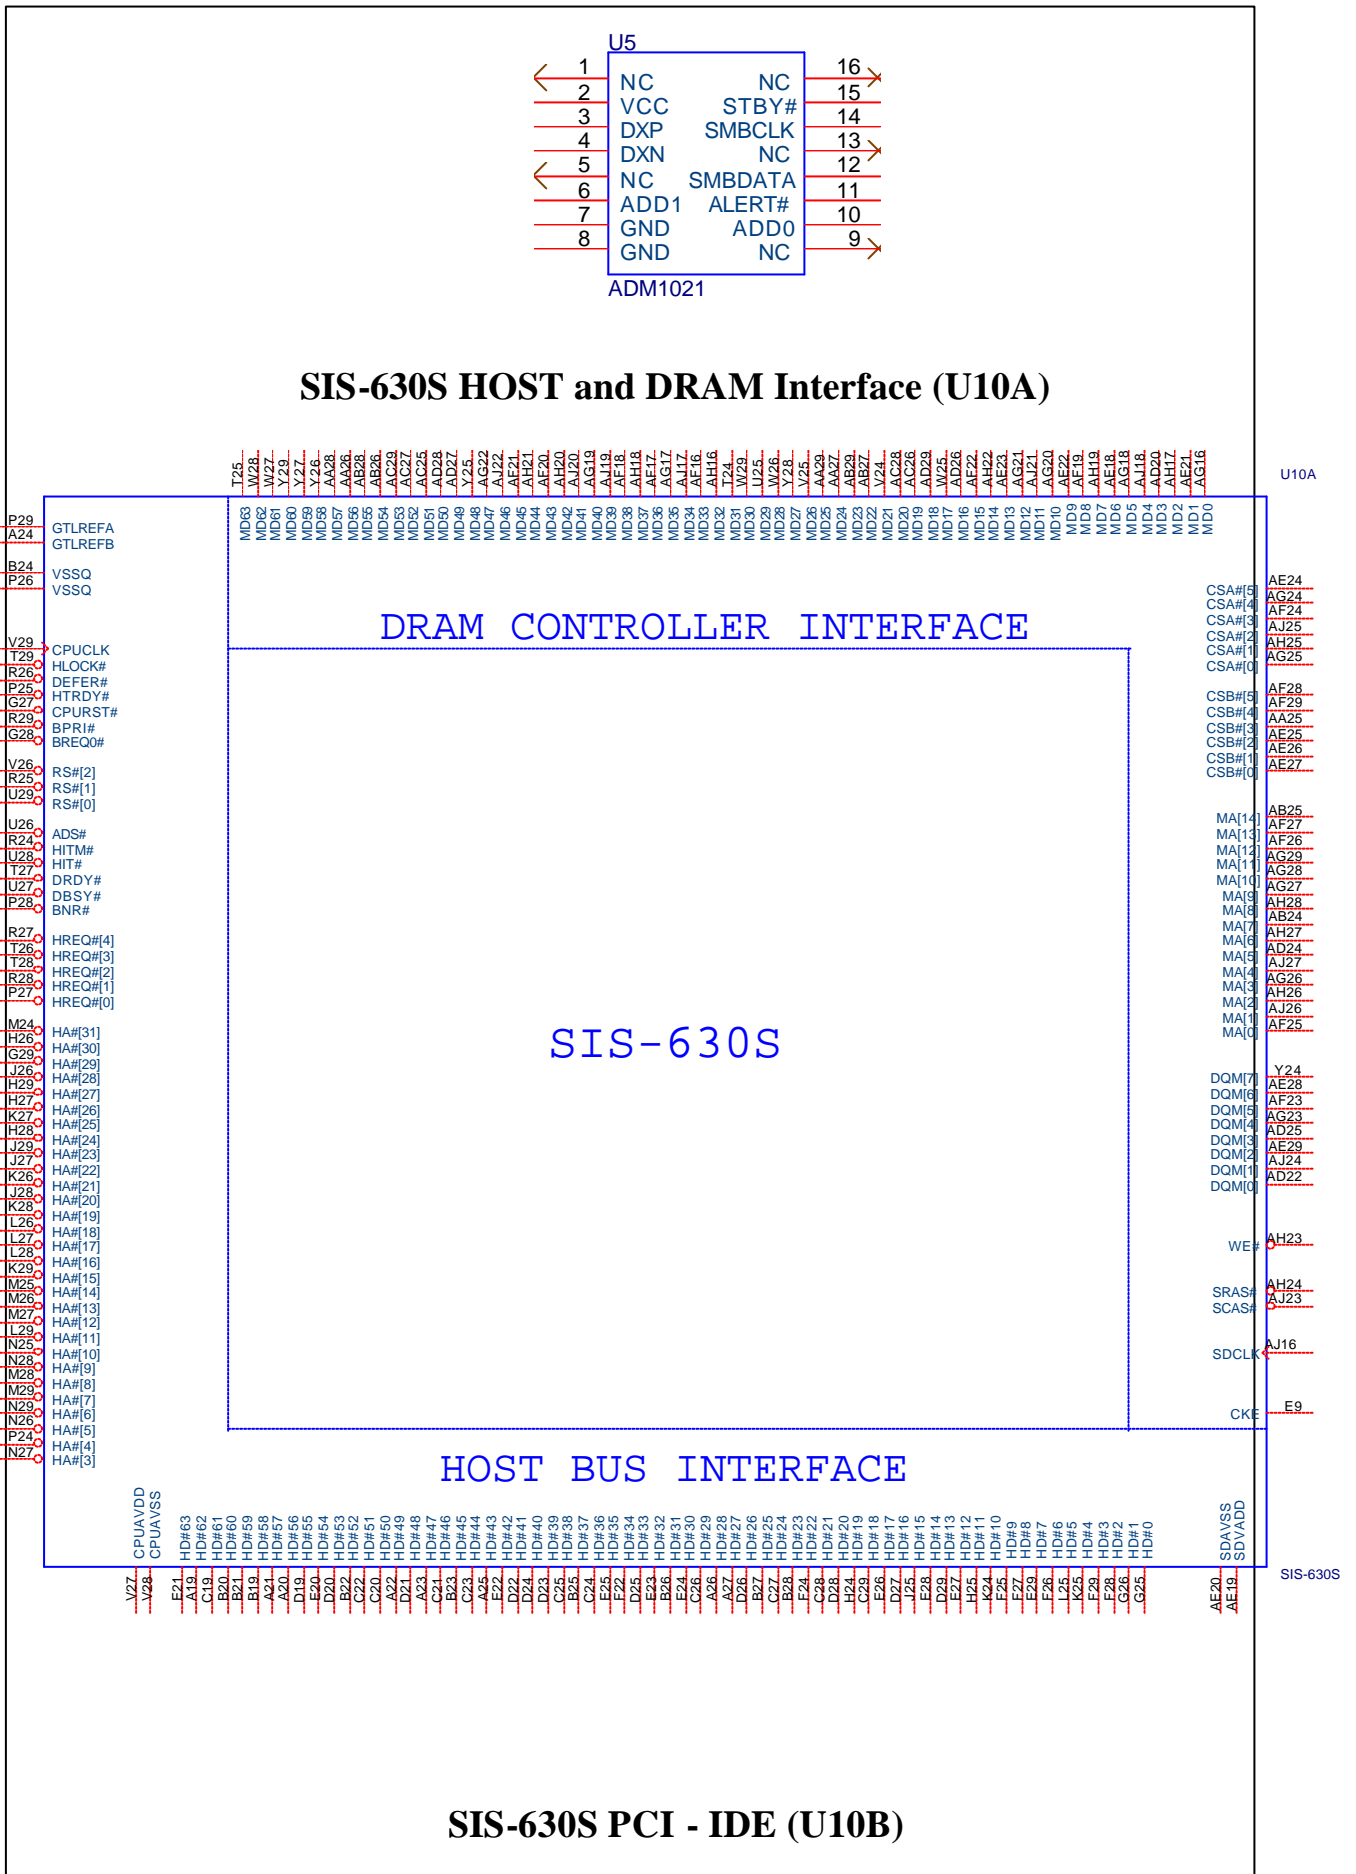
U5

1 NC
2 VCC
3 DXP
4 DXN
5 NC
6 ADD1
7 GND
8 GND

16 NC
15 STBY#
14 SMBCLK
13 NC
12 SMBDATA
11 ALERT#
10 ADD0
9 NC

ADM1021

SIS-630S HOST and DRAM Interface (U10A)

U10A

T25 W28 W27 Y29 Y27 Y26 AA26 AA28 AB28 AB26 AC29 AC27 AC25 AD28 AD27 Y25 AG22 AJ22 AE21 AH21 AF20 AH20 AJ20 AG19 AJ19 AF18 AH18 AF17 AG17 AJ17 AF16 AH16 T24 W29 U26 W26 Y28 V25 AA29 AA27 AB29 AB27 V24 AC28 AC26 AD29 W25 AD26 AE22 AH22 AE23 AG21 AJ21 AG20 AE22 AF19 AH19 AE18 AG18 AJ18 AD20 AH17 AE21 AG16

MD63 MD62 MD61 MD60 MD59 MD58 MD57 MD56 MD55 MD54 MD53 MD52 MD51 MD50 MD49 MD48 MD47 MD46 MD45 MD44 MD43 MD42 MD41 MD40 MD39 MD38 MD37 MD36 MD35 MD34 MD33 MD32 MD31 MD30 MD29 MD28 MD27 MD26 MD25 MD24 MD23 MD22 MD21 MD20 MD19 MD18 MD17 MD16 MD15 MD14 MD13 MD12 MD11 MD10 MD9 MD8 MD7 MD6 MD5 MD4 MD3 MD2 MD1 MD0

DRAM CONTROLLER INTERFACE

P29 GTLREFA
A24 GTLREFB
B24 VSSQ
P26 VSSQ
V29 CPUCLK
T29 HLOCK#
R26 DEFER#
P25 HTRDY#
G27 CPURST#
R29 BPRI#
G28 BREQ0#
V26 RS#[2]
R25 RS#[1]
U29 RS#[0]
U26 ADS#
R24 HITM#
U28 HIT#
T27 DRDY#
U27 DBSY#
P28 BNR#
R27 HREQ#[4]
T26 HREQ#[3]
T28 HREQ#[2]
R28 HREQ#[1]
P27 HREQ#[0]
M24 HA#[31]
H26 HA#[30]
G29 HA#[29]
J26 HA#[28]
H29 HA#[27]
H27 HA#[26]
K27 HA#[25]
H28 HA#[24]
J29 HA#[23]
J27 HA#[22]
K26 HA#[21]
J28 HA#[20]
K28 HA#[19]
L26 HA#[18]
L27 HA#[17]
L28 HA#[16]
K29 HA#[15]
M25 HA#[14]
M26 HA#[13]
M27 HA#[12]
L29 HA#[11]
N25 HA#[10]
N28 HA#[9]
M28 HA#[8]
M29 HA#[7]
N29 HA#[6]
N26 HA#[5]
P24 HA#[4]
N27 HA#[3]

CSA#[5] AE24
CSA#[4] AG24
CSA#[3] AF24
CSA#[2] AJ25
CSA#[1] AH25
CSA#[0] AG25
CSB#[5] AF28
CSB#[4] AF29
CSB#[3] AA25
CSB#[2] AE25
CSB#[1] AE26
CSB#[0] AE27
MA[14] AB25
MA[13] AF27
MA[12] AF26
MA[11] AG29
MA[10] AG28
MA[9] AG27
MA[8] AH28
MA[7] AB24
MA[6] AH27
MA[5] AD24
MA[4] AJ27
MA[3] AG26
MA[2] AH26
MA[1] AJ26
MA[0] AF25
DQM[7] Y24
DQM[6] AE28
DQM[5] AF23
DQM[4] AG23
DQM[3] AD25
DQM[2] AE29
DQM[1] AJ24
DQM[0] AD22
WE# AH23
SRAS# AH24
SCAS# AJ23
SDCLK AJ16
CKE E9

SIS-630S

HOST BUS INTERFACE

CPUAVDD CPUAVSS HD#63 HD#62 HD#61 HD#60 HD#59 HD#58 HD#57 HD#56 HD#55 HD#54 HD#53 HD#52 HD#51 HD#50 HD#49 HD#48 HD#47 HD#46 HD#45 HD#44 HD#43 HD#42 HD#41 HD#40 HD#39 HD#38 HD#37 HD#36 HD#35 HD#34 HD#33 HD#32 HD#31 HD#30 HD#29 HD#28 HD#27 HD#26 HD#25 HD#24 HD#23 HD#22 HD#21 HD#20 HD#19 HD#18 HD#17 HD#16 HD#15 HD#14 HD#13 HD#12 HD#11 HD#10 HD#9 HD#8 HD#7 HD#6 HD#5 HD#4 HD#3 HD#2 HD#1 HD#0 SDAVSS SDAVDD

V27 V28 E21 A19 C19 B20 B21 B19 A21 A20 D19 E20 D20 B22 C22 C20 A22 D21 A23 C21 B23 C23 A25 E22 D22 D24 D23 C25 B25 C24 E25 F22 D25 E23 B26 E24 C26 A26 A27 D26 B27 C27 B28 F24 C28 D28 H24 C29 E26 D27 J25 E28 D29 E27 H25 K24 F25 F27 E29 F26 L25 K25 F29 F28 G26 G25 AE20 AE19

SIS-630S

SIS-630S PCI - IDE (U10B)